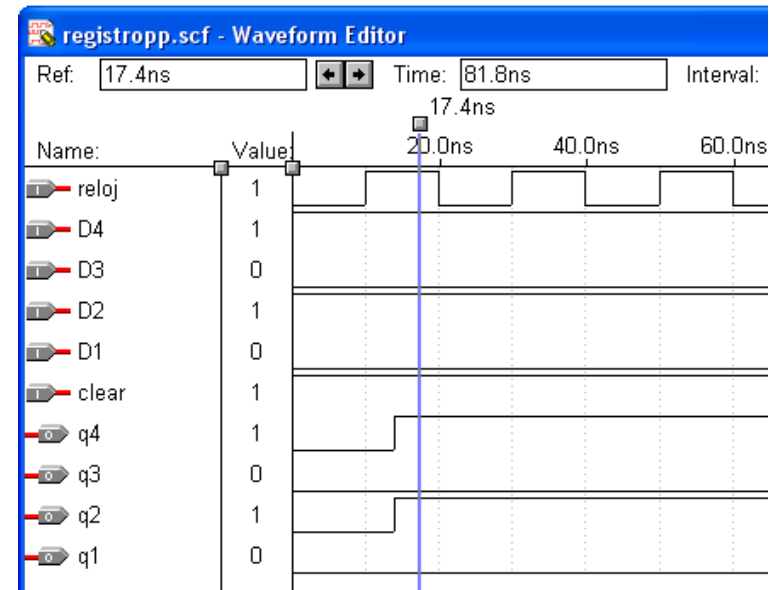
registropp.scf - Waveform Editor

Ref: 17.4ns

Time: 81.8ns

Interval:

17.4ns

Name:

Value:

20.0ns

40.0ns

60.0ns

| Name | Value |
|---|---|
| reloj | 1 |
| D4 | 1 |
| D3 | 0 |
| D2 | 1 |
| D1 | 0 |
| clear | 1 |
| q4 | 1 |
| q3 | 0 |
| q2 | 1 |
| q1 | 0 |